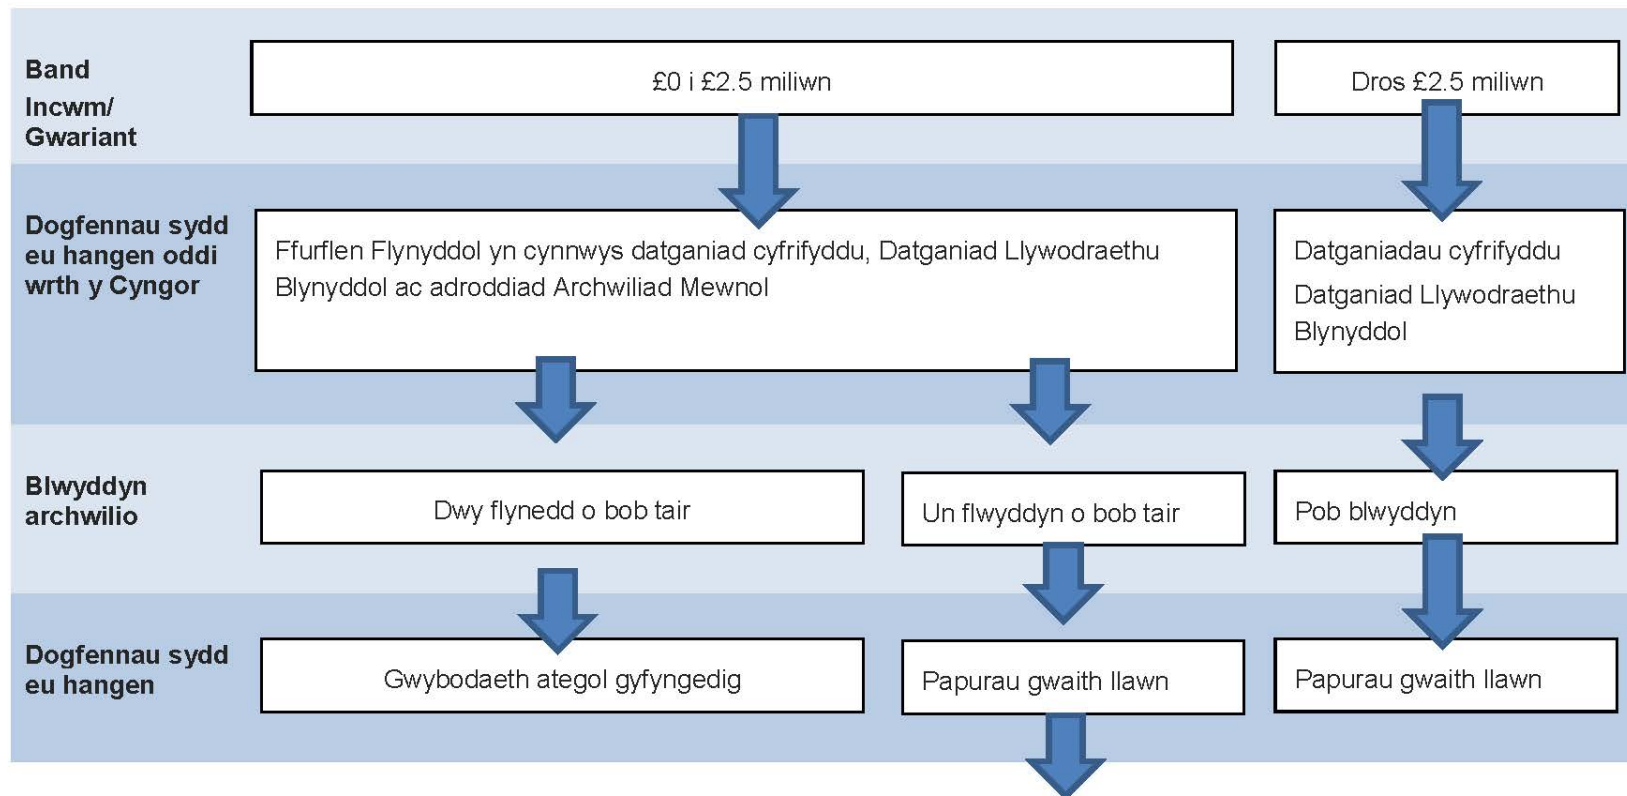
Band Incwm/ Gwariant

£0 i £2.5 miliwn

Dros £2.5 miliwn

Dogfennau sydd eu hangen oddi wrth y Cyngor

Ffurflen Flynyddol yn cynnwys datganiad cyfrifyddu, Datganiad Llywodraethu Blynyddol ac adroddiad Archwiliad Mewnol

Datganiadau cyfrifyddu

Datganiad Llywodraethu Blynyddol

Blwyddyn archwilio

Dwy flynedd o bob tair

Un flwyddyn o bob tair

Pob blwyddyn

Dogfennau sydd eu hangen

Gwybodaeth ategol gyfyngedig

Papurau gwaith llawn

Papurau gwaith llawn